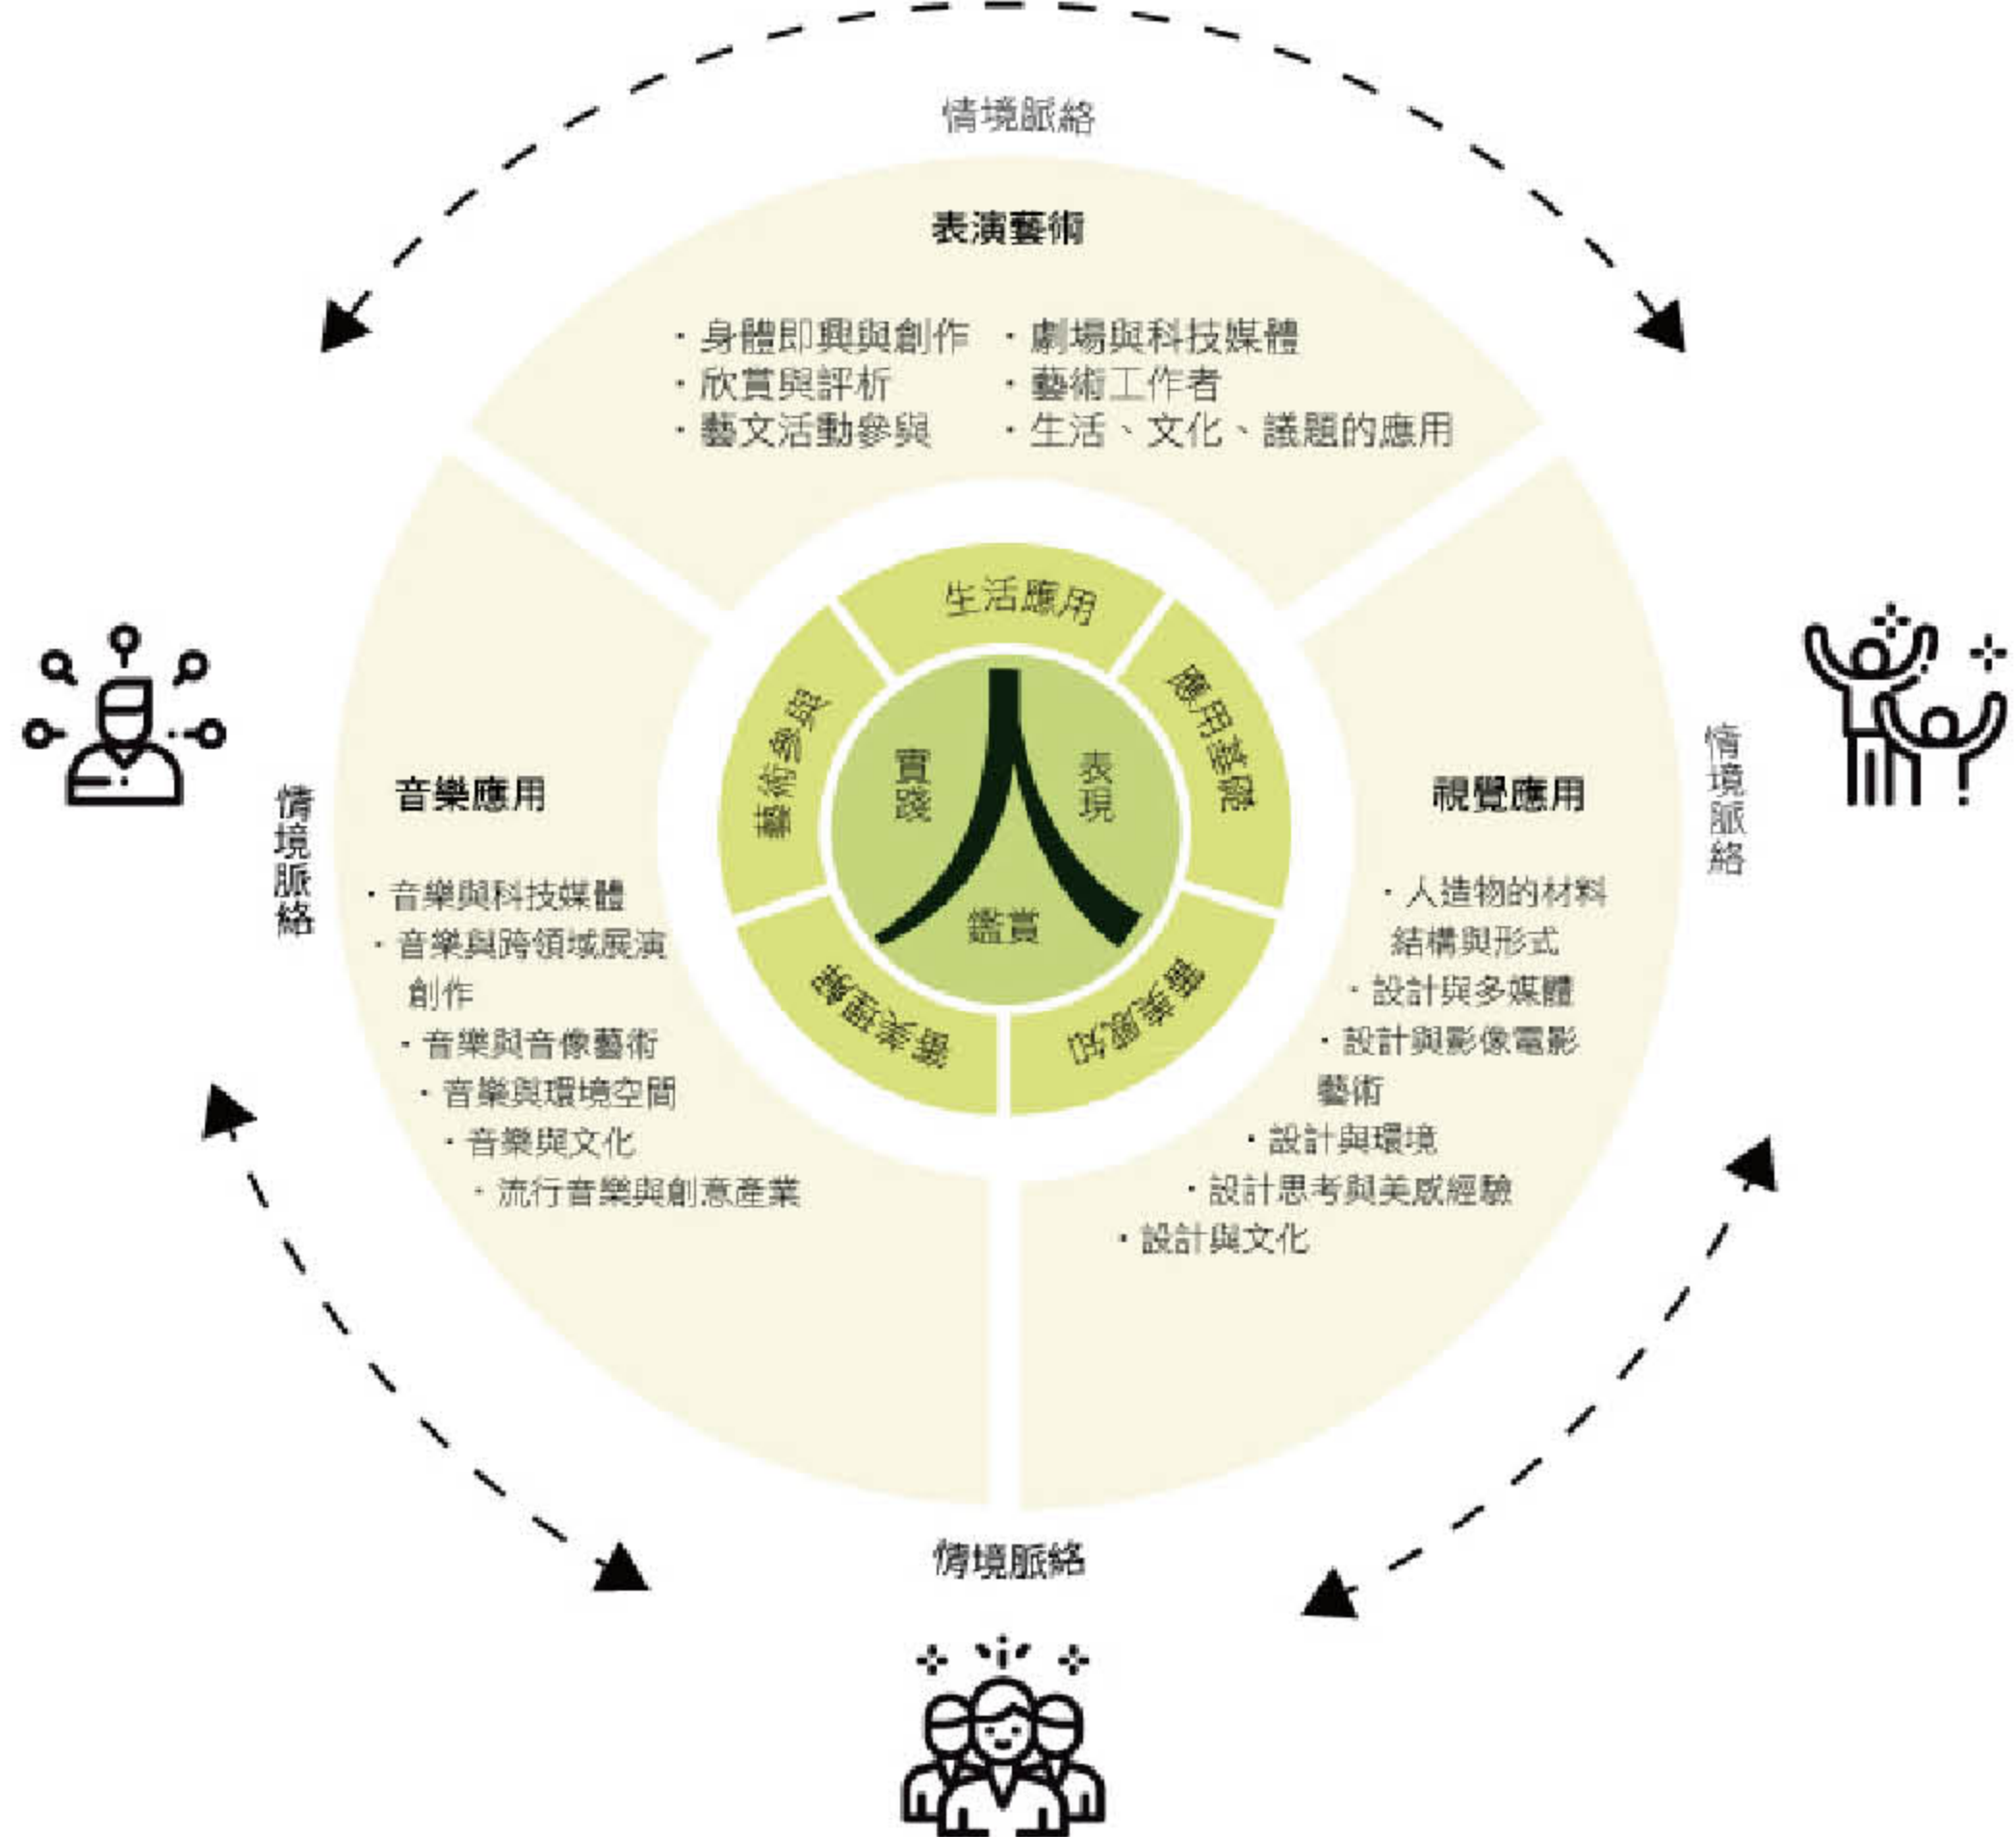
情境脈絡

表演藝術

· 身體即興與創作
· 欣賞與評析
· 藝文活動參與

· 劇場與科技媒體
· 藝術工作者
· 生活、文化、議題的應用

情境脈絡

音樂應用

· 音樂與科技媒體
· 音樂與跨領域展演創作
· 音樂與音像藝術
· 音樂與環境空間
· 音樂與文化
· 流行音樂與創意產業

生活應用

應用藝術

藝術參與

實踐

人

表現

鑑賞

審美理解

審美感知

情境脈絡

視覺應用

· 人造物的材料結構與形式
· 設計與多媒體
· 設計與影像電影藝術
· 設計與環境
· 設計思考與美感經驗
· 設計與文化

情境脈絡